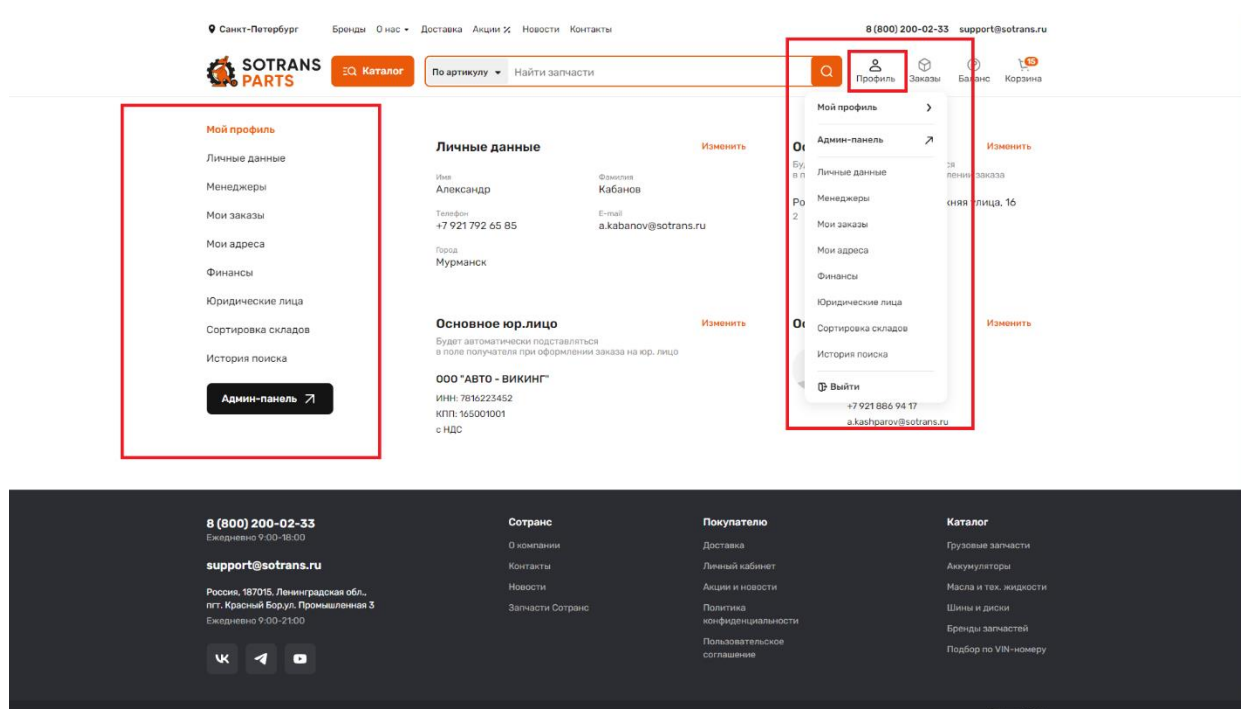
Санкт-Петербург Бренды О нас Доставка Акции % Новости Контакты 8 (800) 200-02-33 support@sotrans.ru

SOTRANS PARTS Каталог По артикулу Найти запчасти Профиль Заказы Баланс Корзина 15

Мой профиль
Личные данные
Менеджеры
Мои заказы
Мои адреса
Финансы
Юридические лица
Сортировка складов
История поиска
Админ-панель

Личные данные Изменить
Имя
Александр
Фамилия
Кабанов
Телефон
+7 921 792 65 85
E-mail
a.kabanov@sotrans.ru
Город
Мурманск

Основное юр.лицо Изменить
Будет автоматически подставляться в поле получателя при оформлении заказа на юр. лицо
ООО "АВТО - ВИКИНГ"
ИНН: 7816223452
КПП: 165001001
с НДС

Ос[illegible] Изменить
Бу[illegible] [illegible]ся
в п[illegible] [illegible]ении заказа
Ро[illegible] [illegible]жняя улица, 16
2

Ос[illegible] Изменить
+7 921 886 94 17
a.kashparov@sotrans.ru

Мой профиль
Админ-панель
Личные данные
Менеджеры
Мои заказы
Мои адреса
Финансы
Юридические лица
Сортировка складов
История поиска
Выйти

8 (800) 200-02-33
Ежедневно 9:00-18:00
support@sotrans.ru
Россия, 187015, Ленинградская обл., пгт. Красный Бор,ул. Промышленная 3
Ежедневно 9:00-21:00

Сотранс
О компании
Контакты
Новости
Запчасти Сотранс

Покупателю
Доставка
Личный кабинет
Акции и новости
Политика конфиденциальности
Пользовательское соглашение

Каталог
Грузовые запчасти
Аккумуляторы
Масла и тех. жидкости
Шины и диски
Бренды запчастей
Подбор по VIN-номеру